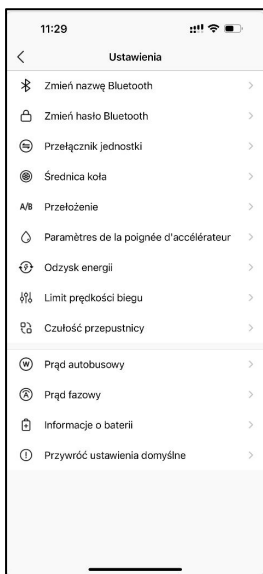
11:29

Ustawienia

Zmień nazwę Bluetooth

Zmień hasło Bluetooth

Przełącznik jednostki

Średnica koła

A/B Przełożenie

Paramètres de la poignée d'accélérateur

Odzysk energii

Limit prędkości biegu

Czułość przepustnicy

Prąd autobusowy

Prąd fazowy

Informacje o baterii

Przywróć ustawienia domyślne